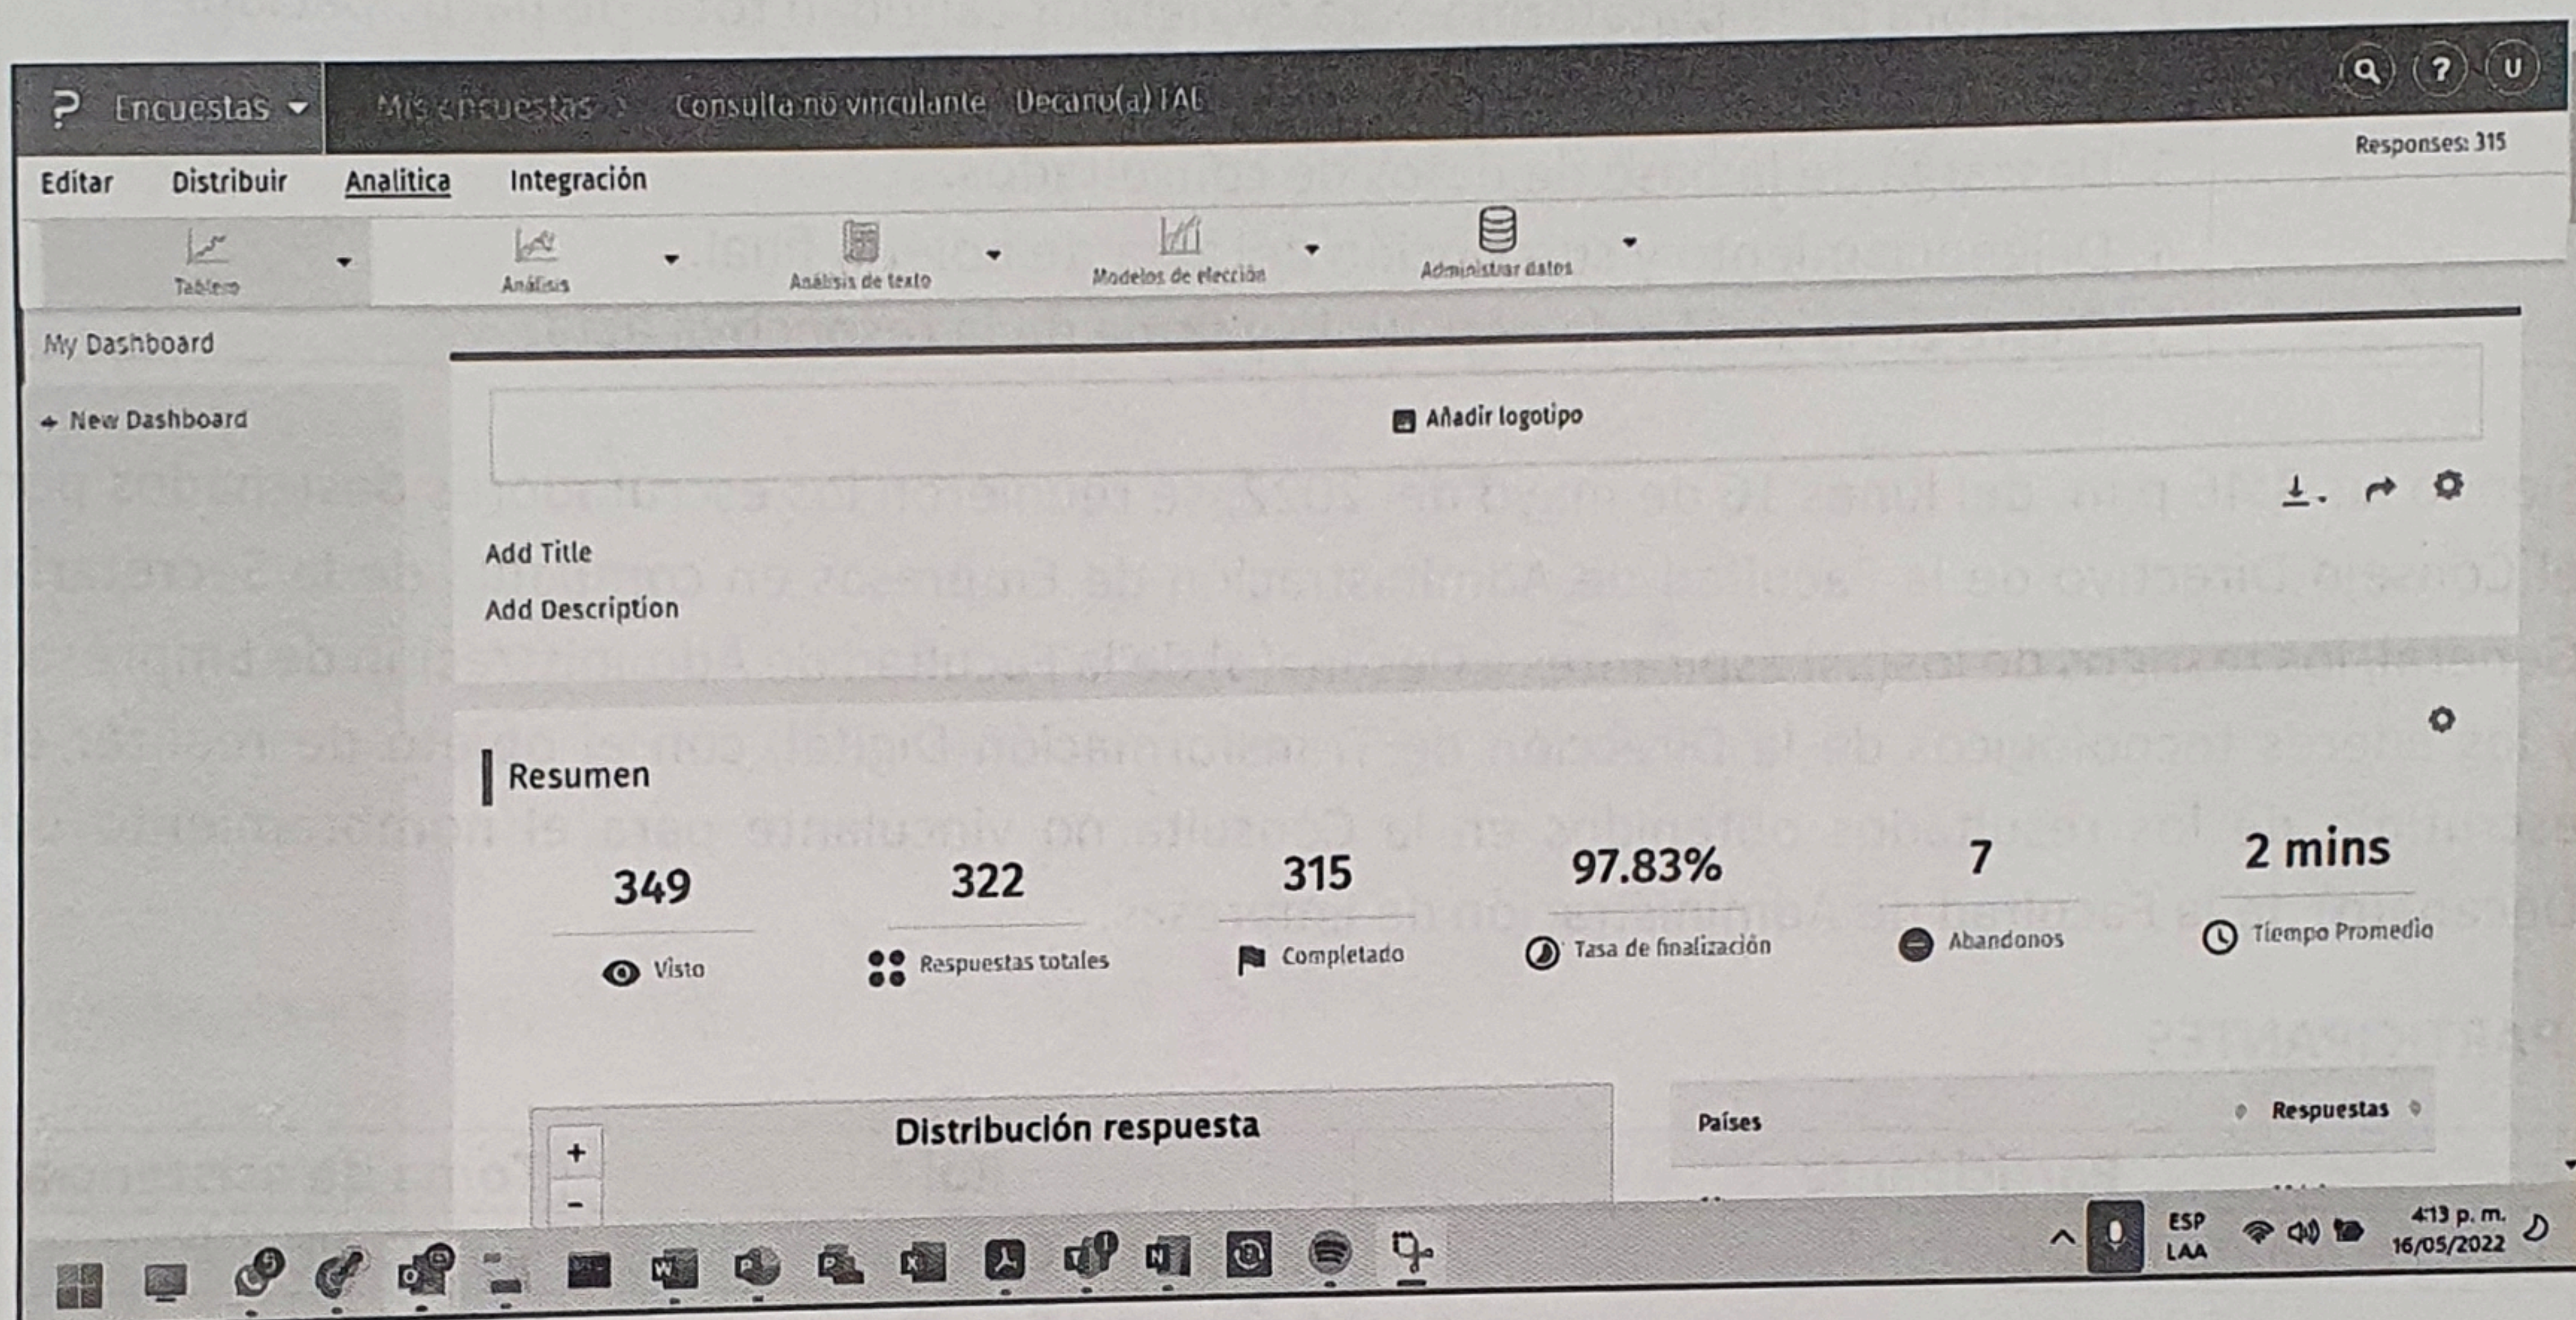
Encuestas Mis encuestas › Consulta no vinculante Decano(a) FAE

Responses: 315

Editar Distribuir Analitica Integración

Tablero Análisis Análisis de texto Modelos de elección Administrar datos

My Dashboard

+ New Dashboard

Añadir logotipo

Add Title

Add Description

Resumen

| 349 | 322 | 315 | 97.83% | 7 | 2 mins |
|---|---|---|---|---|---|
| Visto | Respuestas totales | Completado | Tasa de finalización | Abandonos | Tiempo Promedio |

Distribución respuesta

+
−

Países Respuestas

ESP LAA 4:13 p. m. 16/05/2022